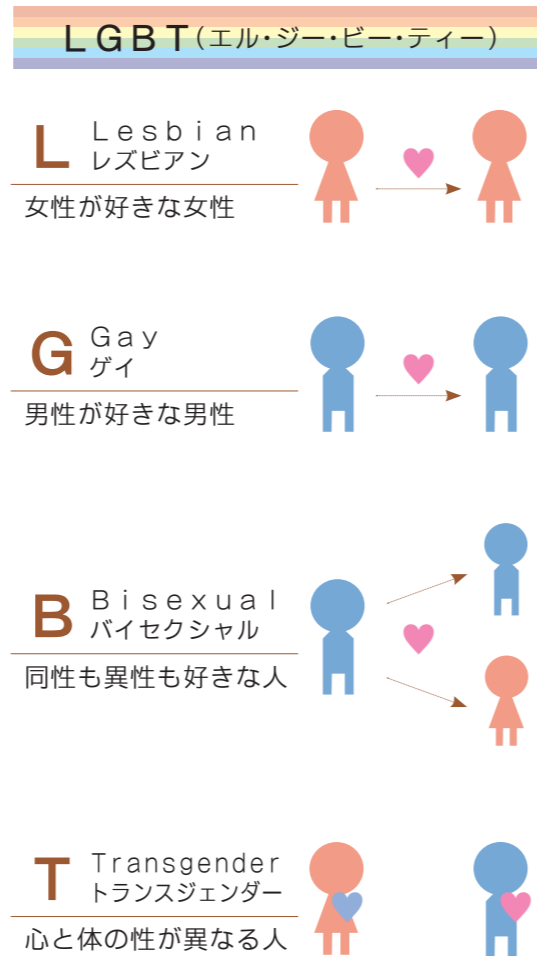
LGBT（エル・ジー・ビー・ティー）

L Lesbian
レズビアン
女性が好きな女性

G Gay
ゲイ
男性が好きな男性

B Bisexual
バイセクシャル
同性も異性も好きな人

T Transgender
トランスジェンダー
心と体の性が異なる人